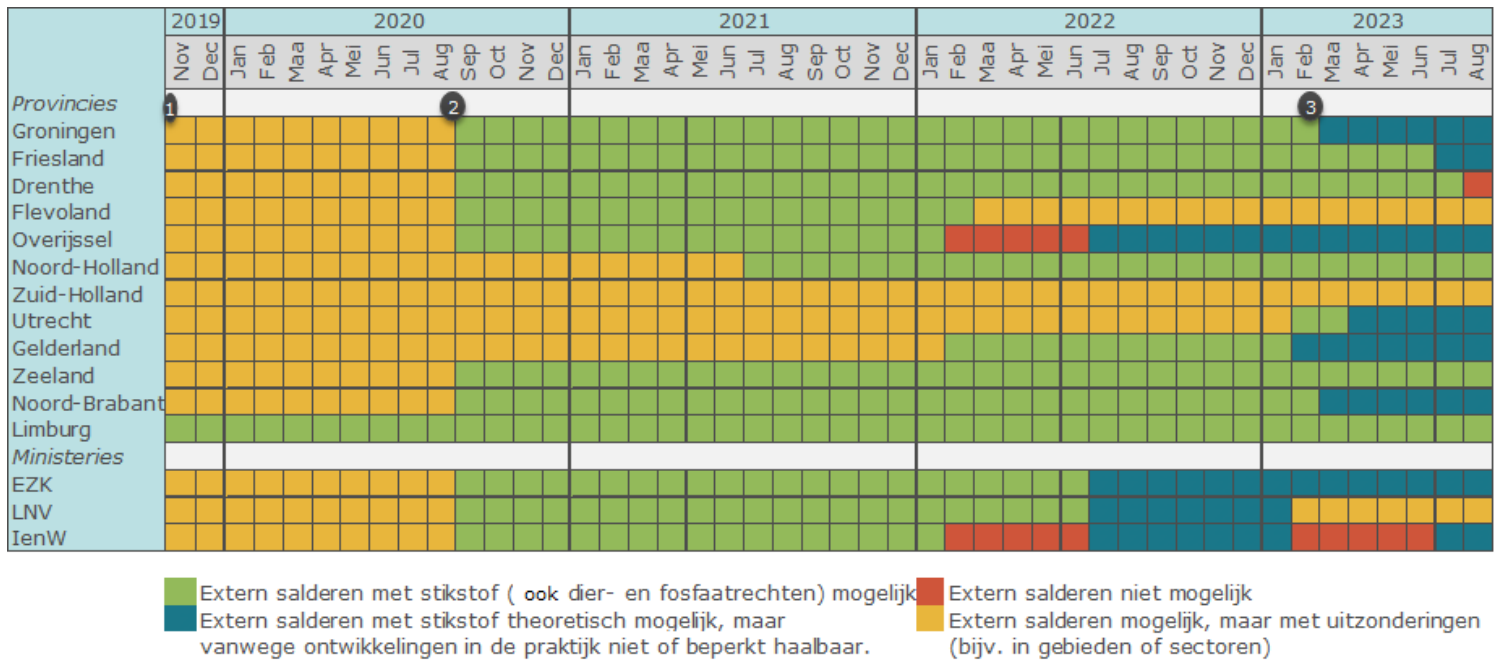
| | 2019 | | 2020 | | | | | | | | | | | | 2021 | | | | | | | | | | | | 2022 | | | | | | | | | | | | 2023 | | | | | | | |
|---|---|---|---|---|---|---|---|---|---|---|---|---|---|---|---|---|---|---|---|---|---|---|---|---|---|---|---|---|---|---|---|---|---|---|---|---|---|---|---|---|---|---|---|---|
| | Nov | Dec | Jan | Feb | Maa | Apr | Mei | Jun | Jul | Aug | Sep | Oct | Nov | Dec | Jan | Feb | Maa | Apr | Mei | Jun | Jul | Aug | Sep | Oct | Nov | Dec | Jan | Feb | Maa | Apr | Mei | Jun | Jul | Aug | Sep | Oct | Nov | Dec | Jan | Feb | Maa | Apr | Mei | Jun | Jul | Aug |

Provincies
1
2
3
Groningen
Friesland
Drenthe
Flevoland
Overijssel
Noord-Holland
Zuid-Holland
Utrecht
Gelderland
Zeeland
Noord-Brabant
Limburg
Ministeries
EZK
LNV
IenW

Extern salderen met stikstof ( ook dier- en fosfaatrechten) mogelijk
Extern salderen met stikstof theoretisch mogelijk, maar vanwege ontwikkelingen in de praktijk niet of beperkt haalbaar.
Extern salderen niet mogelijk
Extern salderen mogelijk, maar met uitzonderingen (bijv. in gebieden of sectoren)